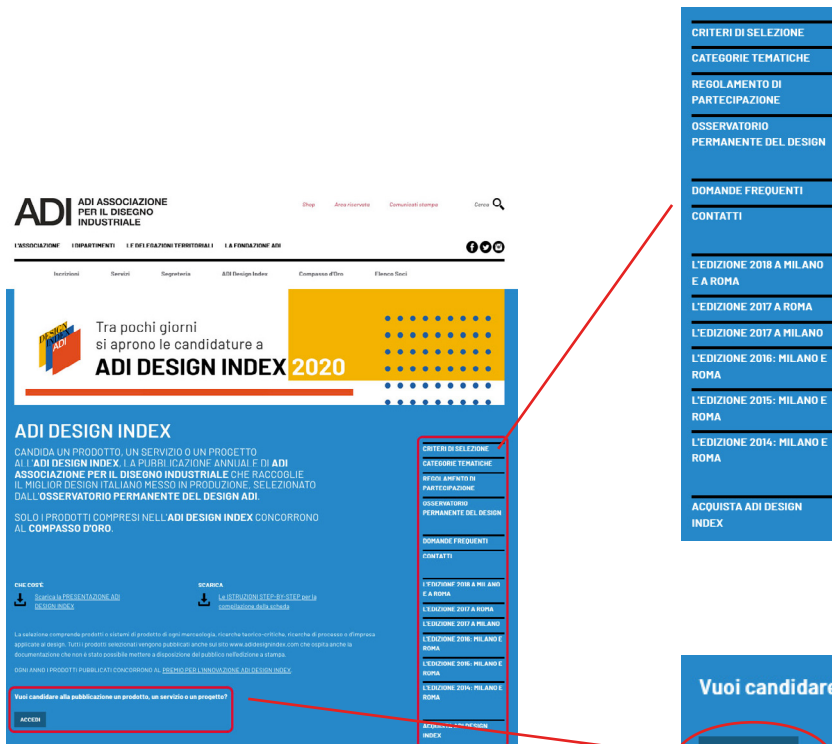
CRITERI DI SELEZIONE
CATEGORIE TEMATICHE
REGOLAMENTO DI PARTECIPAZIONE
OSSERVATORIO PERMANENTE DEL DESIGN
DOMANDE FREQUENTI
CONTATTI
L'EDIZIONE 2018 A MILANO E A ROMA
L'EDIZIONE 2017 A ROMA
L'EDIZIONE 2017 A MILANO
L'EDIZIONE 2016: MILANO E ROMA
L'EDIZIONE 2015: MILANO E ROMA
L'EDIZIONE 2014: MILANO E ROMA
ACQUISTA ADI DESIGN INDEX

ADI ADI ASSOCIAZIONE PER IL DISEGNO INDUSTRIALE

Shop Area riservata Comunicati stampa Cerca

L'ASSOCIAZIONE I DIPARTIMENTI LE DELEGAZIONI TERRITORIALI LA FONDAZIONE ADI

Iscrizioni Servizi Segreteria ADI Design Index Compasso d'Oro Elenco Soci

DESIGN INDEX ADI

Tra pochi giorni si aprono le candidature a ADI DESIGN INDEX 2020

ADI DESIGN INDEX

CANDIDA UN PRODOTTO, UN SERVIZIO O UN PROGETTO ALL'ADI DESIGN INDEX, LA PUBBLICAZIONE ANNUALE DI ADI ASSOCIAZIONE PER IL DISEGNO INDUSTRIALE CHE RACCOGLIE IL MIGLIOR DESIGN ITALIANO MESSO IN PRODUZIONE, SELEZIONATO DALL'OSSERVATORIO PERMANENTE DEL DESIGN ADI.

SOLO I PRODOTTI COMPRESI NELL'ADI DESIGN INDEX CONCORRONO AL COMPASSO D'ORO.

CHE COS'È
Scarica la PRESENTAZIONE ADI DESIGN INDEX

SCARICA
Le ISTRUZIONI STEP-BY-STEP per la compilazione della scheda

La selezione comprende prodotti o sistemi di prodotto di ogni merceologia, ricerche teorico-critiche, ricerche di processo o d'impresa applicate al design. Tutti i prodotti selezionati vengono pubblicati anche sul sito www.adidesignindex.com che ospita anche la documentazione che non è stato possibile mettere a disposizione del pubblico nell'edizione a stampa.

OGNI ANNO I PRODOTTI PUBBLICATI CONCORRONO AL PREMIO PER L'INNOVAZIONE ADI DESIGN INDEX.

Vuoi candidare alla pubblicazione un prodotto, un servizio o un progetto?

ACCEDI

CRITERI DI SELEZIONE
CATEGORIE TEMATICHE
REGOLAMENTO DI PARTECIPAZIONE
OSSERVATORIO PERMANENTE DEL DESIGN
DOMANDE FREQUENTI
CONTATTI
L'EDIZIONE 2018 A MILANO E A ROMA
L'EDIZIONE 2017 A ROMA
L'EDIZIONE 2017 A MILANO
L'EDIZIONE 2016: MILANO E ROMA
L'EDIZIONE 2015: MILANO E ROMA
L'EDIZIONE 2014: MILANO E ROMA
ACQUISTA ADI DESIGN INDEX

Vuoi candidare